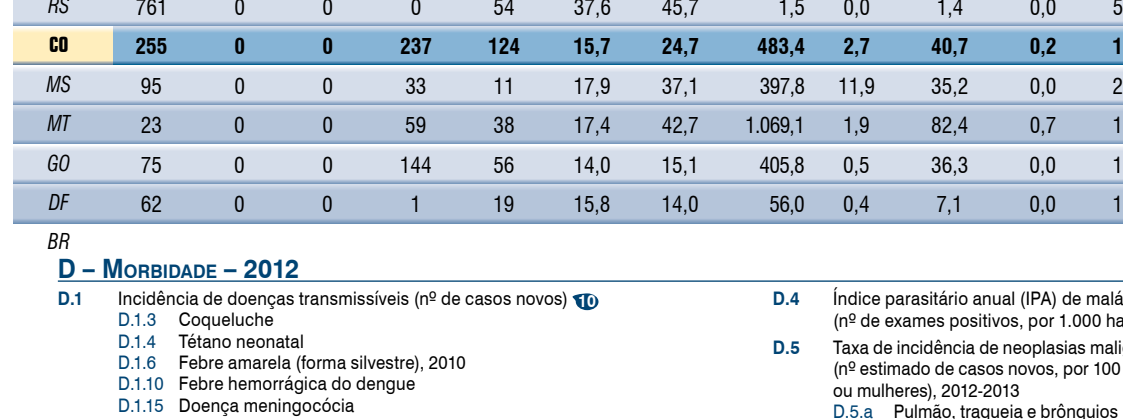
| RS | 761 | 0 | 0 | 0 | 54 | 37,6 | 45,7 | 1,5 | 0,0 | 1,4 | 0,0 | 5 |
|---|---|---|---|---|---|---|---|---|---|---|---|---|
| CO | 255 | 0 | 0 | 237 | 124 | 15,7 | 24,7 | 483,4 | 2,7 | 40,7 | 0,2 | 1 |
| MS | 95 | 0 | 0 | 33 | 11 | 17,9 | 37,1 | 397,8 | 11,9 | 35,2 | 0,0 | 2 |
| MT | 23 | 0 | 0 | 59 | 38 | 17,4 | 42,7 | 1.069,1 | 1,9 | 82,4 | 0,7 | 1 |
| GO | 75 | 0 | 0 | 144 | 56 | 14,0 | 15,1 | 405,8 | 0,5 | 36,3 | 0,0 | 1 |
| DF | 62 | 0 | 0 | 1 | 19 | 15,8 | 14,0 | 56,0 | 0,4 | 7,1 | 0,0 | 1 |

BR

D – Morbidade – 2012

D.1 Incidência de doenças transmissíveis (nº de casos novos) 10
D.1.3 Coqueluche
D.1.4 Tétano neonatal
D.1.6 Febre amarela (forma silvestre), 2010
D.1.10 Febre hemorrágica do dengue
D.1.15 Doença meningocócia

D.4 Índice parasitário anual (IPA) de malá
(nº de exames positivos, por 1.000 ha
D.5 Taxa de incidência de neoplasias mali
(nº estimado de casos novos, por 100
ou mulheres), 2012-2013
D.5.a Pulmão, traqueia e brônquios